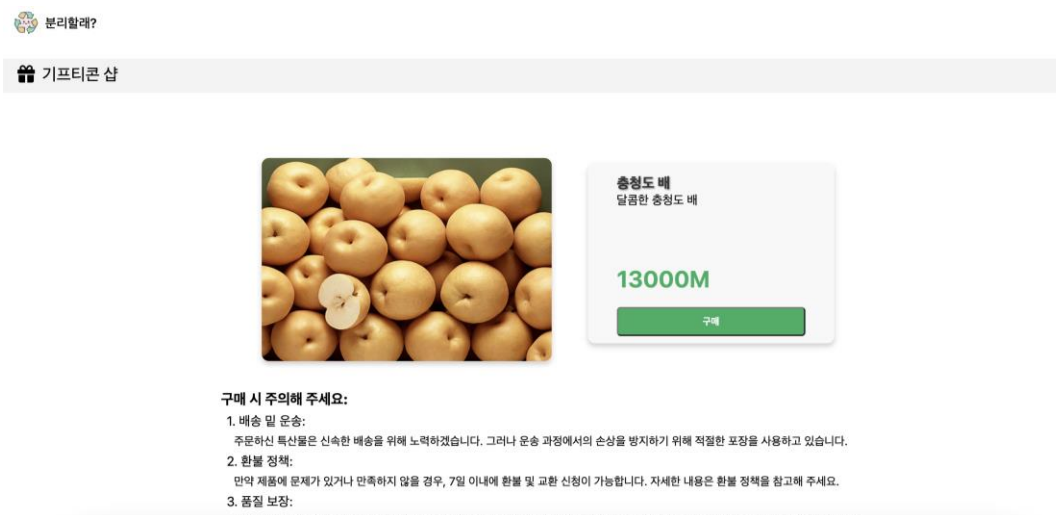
분리할래?

기프티콘 샵

충청도 배
달콤한 충청도 배

13000M

구매

구매 시 주의해 주세요:

1. 배송 및 운송:
주문하신 특산물은 신속한 배송을 위해 노력하겠습니다. 그러나 운송 과정에서의 손상을 방지하기 위해 적절한 포장을 사용하고 있습니다.

2. 환불 정책:
만약 제품에 문제가 있거나 만족하지 않을 경우, 7일 이내에 환불 및 교환 신청이 가능합니다. 자세한 내용은 환불 정책을 참고해 주세요.

3. 품질 보장: